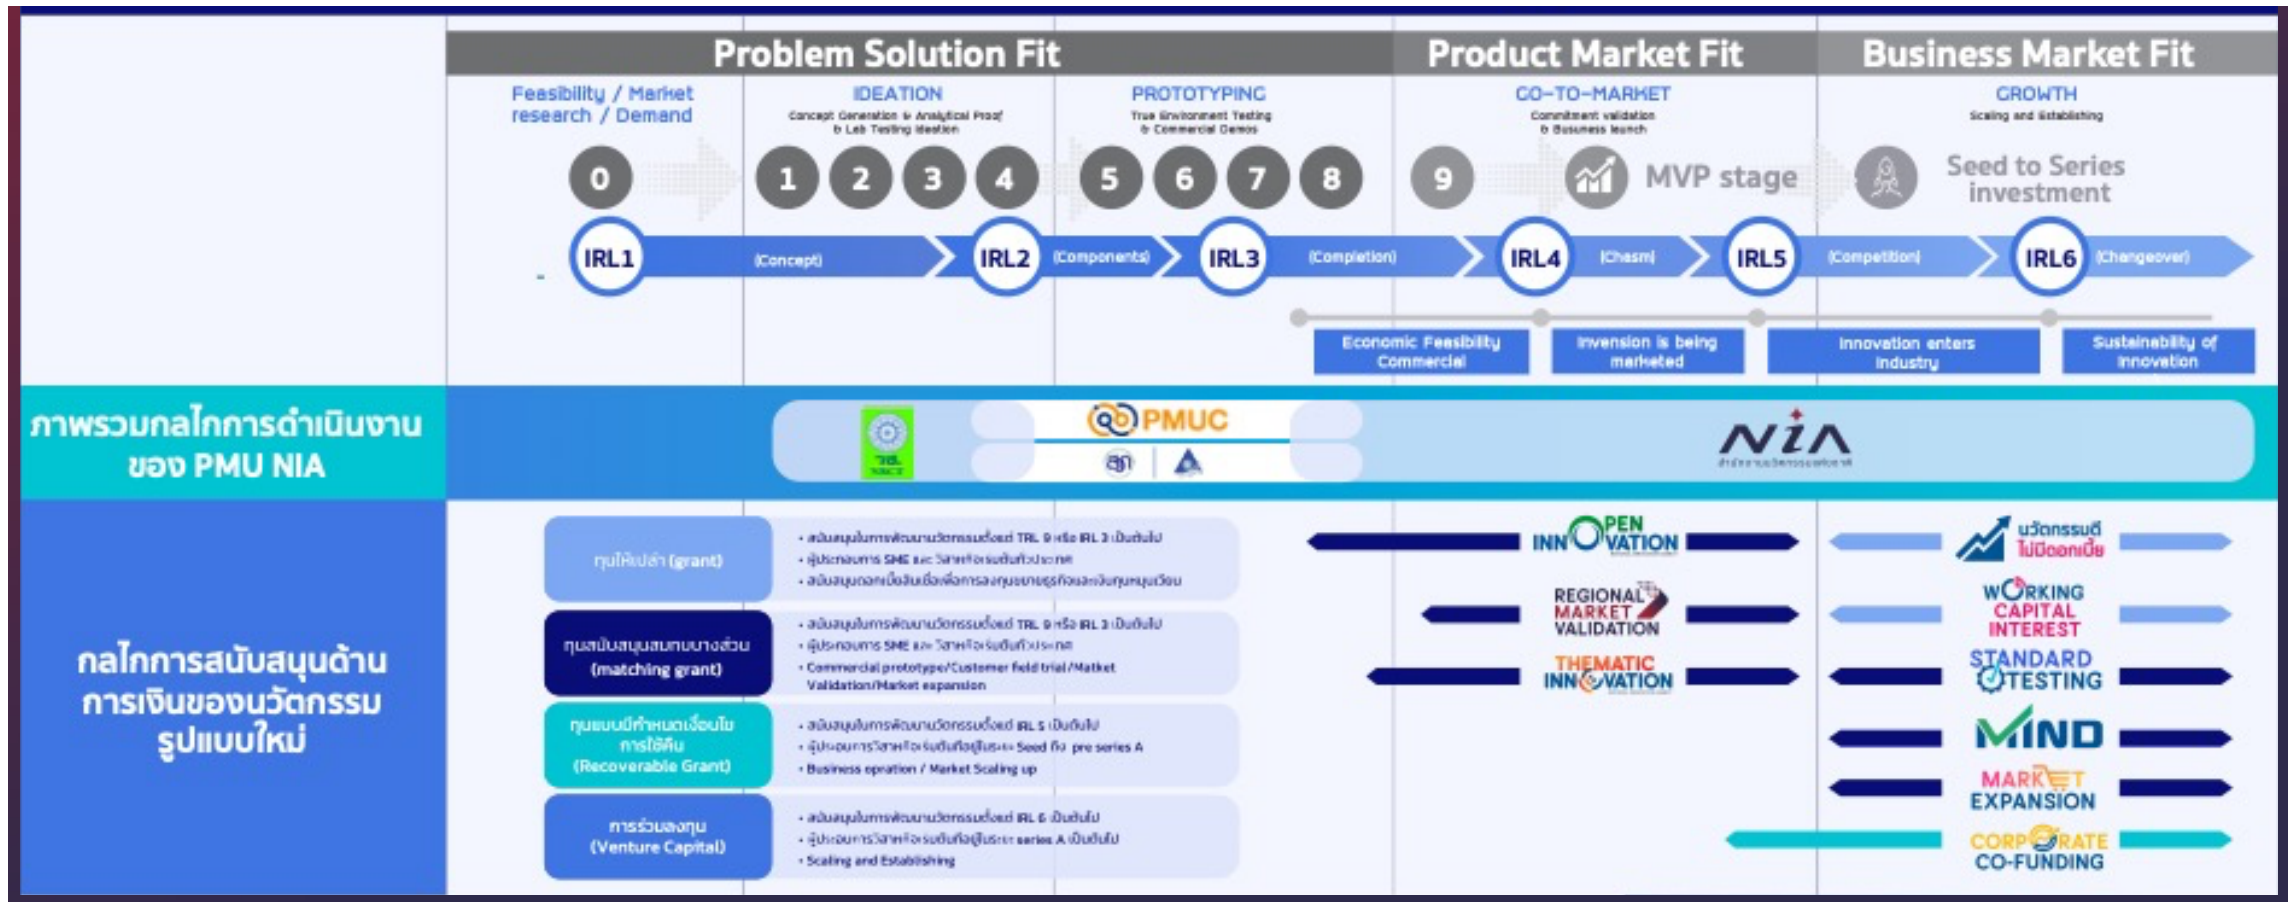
Problem Solution Fit | Product Market Fit | Business Market Fit

Feasibility / Market research / Demand

IDEATION
Concept Generation & Analytical Proof & Lab Testing ideation

PROTOTYPING
True Environment Testing & Commercial Demos

GO-TO-MARKET
Commitment validation & Business launch

GROWTH
Scaling and Establishing

0 1 2 3 4 5 6 7 8 9

MVP stage

Seed to Series investment

IRL1 (Concept) IRL2 (Components) IRL3 (Completion) IRL4 (Chasm) IRL5 (Competition) IRL6 (Changeover)

Economic Feasibility Commercial

Invension is being marketed

Innovation enters Industry

Sustainability of Innovation

ภาพรวมกลไกการดำเนินงานของ PMU NIA

PMUC

NIA

กลไกการสนับสนุนด้านการเงินของนวัตกรรมรูปแบบใหม่

ทุนให้เปล่า (grant)
• สนับสนุนโครงการพัฒนานวัตกรรมตั้งแต่ TRL 9 หรือ IRL 3 เป็นต้นไป
• ผู้ประกอบการ SME และ วิสาหกิจเริ่มต้นทั่วประเทศ
• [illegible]

ทุนสนับสนุนสมทบบางส่วน (matching grant)
• สนับสนุนโครงการพัฒนานวัตกรรมตั้งแต่ TRL 9 หรือ IRL 3 เป็นต้นไป
• ผู้ประกอบการ SME และ วิสาหกิจเริ่มต้นทั่วประเทศ
• Commercial prototype/Customer field trial/Market Validation/Market expansion

ทุนแบบมีกำหนดเงื่อนไขการใช้คืน (Recoverable Grant)
• สนับสนุนโครงการพัฒนานวัตกรรมตั้งแต่ IRL 5 เป็นต้นไป
• ผู้ประกอบการวิสาหกิจเริ่มต้นที่อยู่ในระยะ Seed ถึง pre series A
• Business opration / Market Scaling up

การร่วมลงทุน (Venture Capital)
• สนับสนุนโครงการพัฒนานวัตกรรมตั้งแต่ IRL 6 เป็นต้นไป
• ผู้ประกอบการวิสาหกิจเริ่มต้นที่อยู่ในระยะ series A เป็นต้นไป
• Scaling and Establishing

OPEN INNOVATION

REGIONAL MARKET VALIDATION

THEMATIC INNOVATION

นวัตกรรมดีไม่มีดอกเบี้ย

WORKING CAPITAL INTEREST

STANDARD TESTING

MIND

MARKET EXPANSION

CORPORATE CO-FUNDING